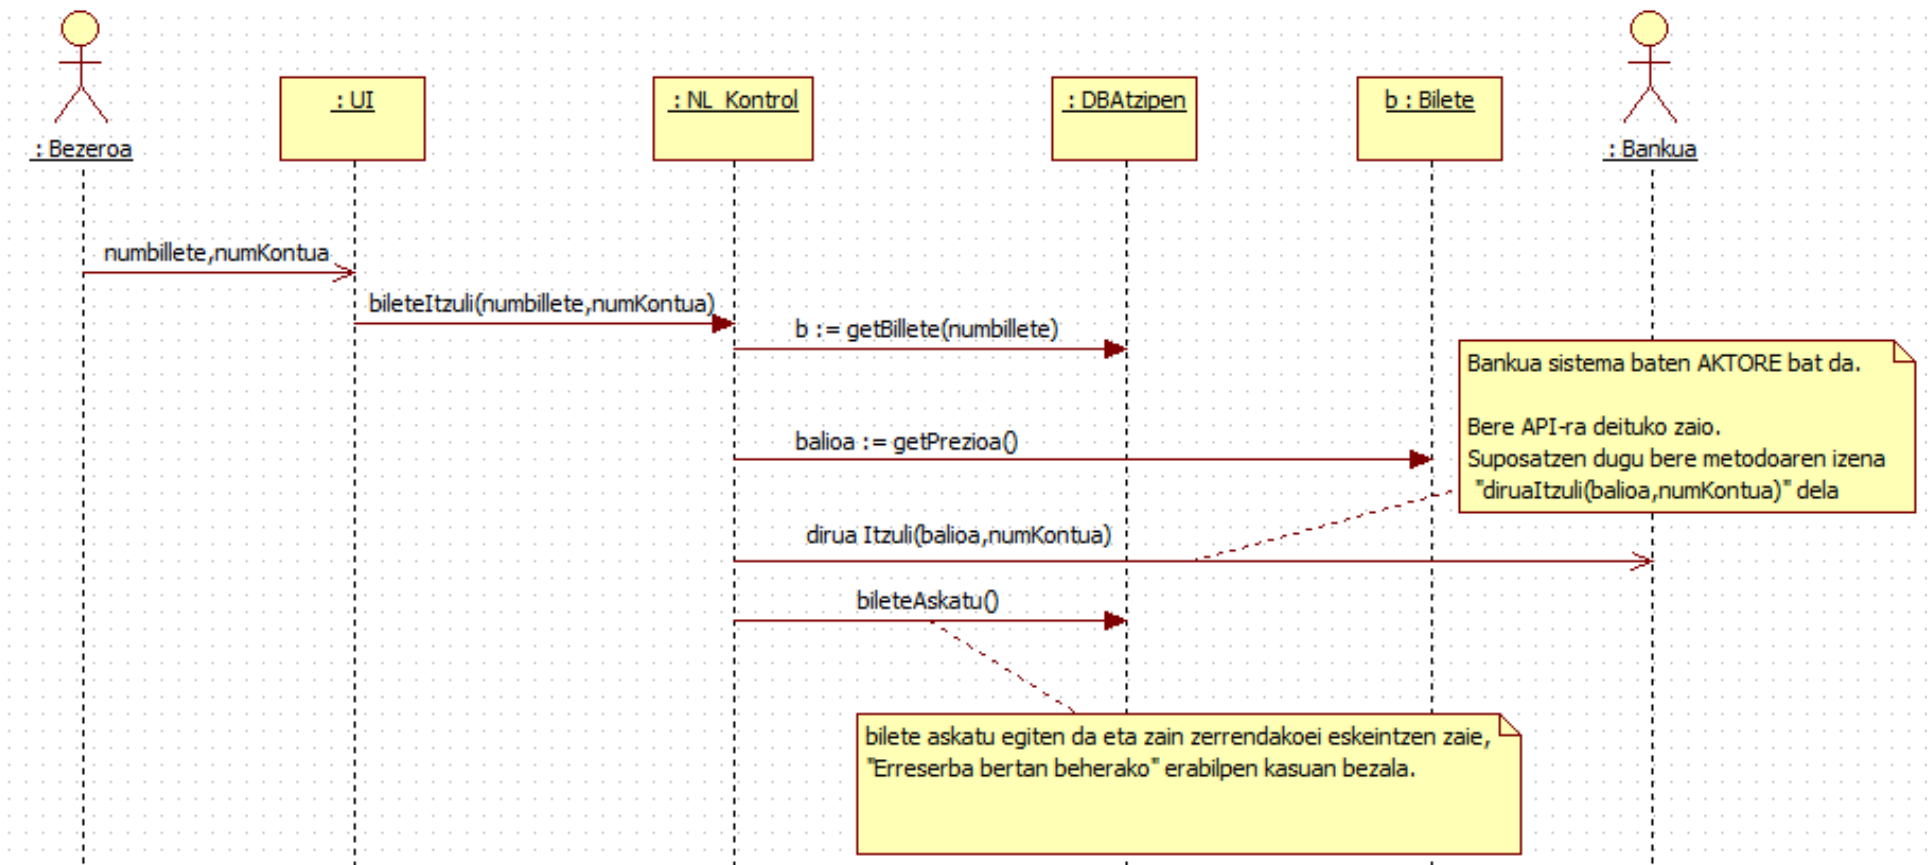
: Bezeroa

: UI

: NL\_Kontrol

: DBAtzipen

b : Bilete

: Bankua

numbillete,numKontua

bileteItzuli(numbillete,numKontua)

b := getBillete(numbillete)

Bankua sistema baten AKTORE bat da.

Bere API-ra deituko zaio.
Suposatzen dugu bere metodoaren izena "diruaItzuli(balioa,numKontua)" dela

balioa := getPrezioa()

dirua Itzuli(balioa,numKontua)

bileteAskatu()

bilete askatu egiten da eta zain zerrendakoei eskeintzen zaie, "Erreserba bertan beherako" erabilpen kasuan bezala.